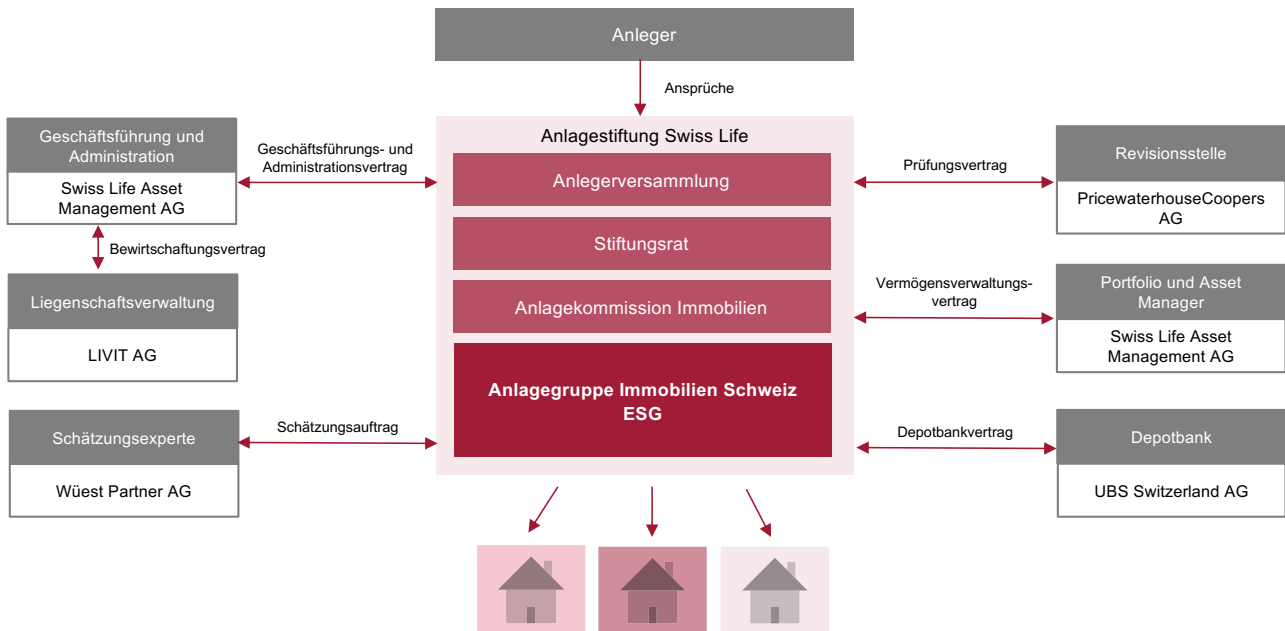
Anleger

Ansprüche

Geschäftsführung und Administration

Swiss Life Asset Management AG

Geschäftsführungs- und Administrationsvertrag

Bewirtschaftungsvertrag

Liegenschaftsverwaltung

LIVIT AG

Schätzungsexperte

Wüest Partner AG

Schätzungsauftrag

Anlagestiftung Swiss Life

Anlegerversammlung

Stiftungsrat

Anlagekommission Immobilien

Anlagegruppe Immobilien Schweiz ESG

Prüfungsvertrag

Revisionsstelle

PricewaterhouseCoopers AG

Vermögensverwaltungsvertrag

Portfolio und Asset Manager

Swiss Life Asset Management AG

Depotbankvertrag

Depotbank

UBS Switzerland AG